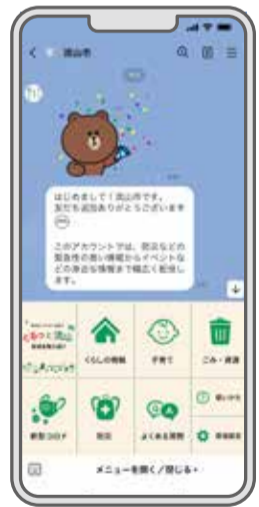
< 流山市

はじめまして！流山市です。
友だち追加ありがとうございます

このアカウントでは、防災などの緊急性の高い情報からイベントなどの身近な情報まで幅広く配信します。

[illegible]

くらしの情報

子育て

ごみ・資源

新型コロナ

防災

よくある質問

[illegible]

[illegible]

メニューを開く／閉じる・